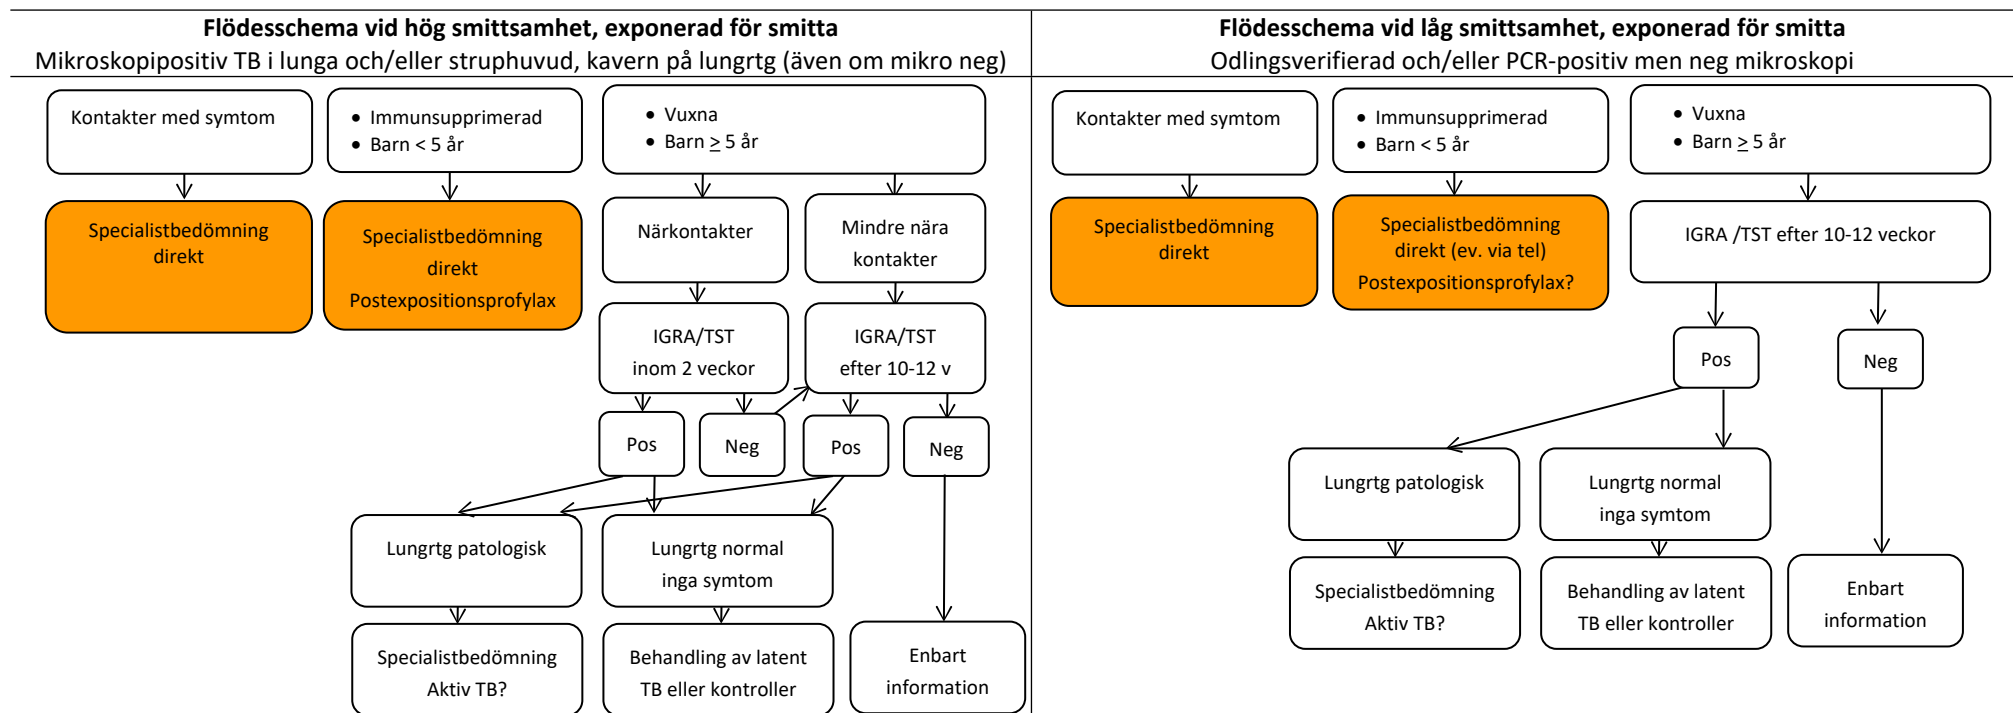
**Flödesschema vid hög smittsamhet, exponerad för smitta**
Mikroskopipositiv TB i lunga och/eller struphuvud, kavern på lungrtg (även om mikro neg)

Kontakter med symtom

- Immunsupprimerad
- Barn < 5 år

- Vuxna
- Barn $\geq$ 5 år

Specialistbedömning direkt

Specialistbedömning direkt Postexpositionsprofylax

Närkontakter

Mindre nära kontakter

IGRA/TST inom 2 veckor

IGRA/TST efter 10-12 v

Pos

Neg

Pos

Neg

Lungrtg patologisk

Lungrtg normal inga symtom

Specialistbedömning Aktiv TB?

Behandling av latent TB eller kontroller

Enbart information

**Flödesschema vid låg smittsamhet, exponerad för smitta**
Odlingsverifierad och/eller PCR-positiv men neg mikroskopi

Kontakter med symtom

- Immunsupprimerad
- Barn < 5 år

- Vuxna
- Barn $\geq$ 5 år

Specialistbedömning direkt

Specialistbedömning direkt (ev. via tel) Postexpositionsprofylax?

IGRA /TST efter 10-12 veckor

Pos

Neg

Lungrtg patologisk

Lungrtg normal inga symtom

Specialistbedömning Aktiv TB?

Behandling av latent TB eller kontroller

Enbart information